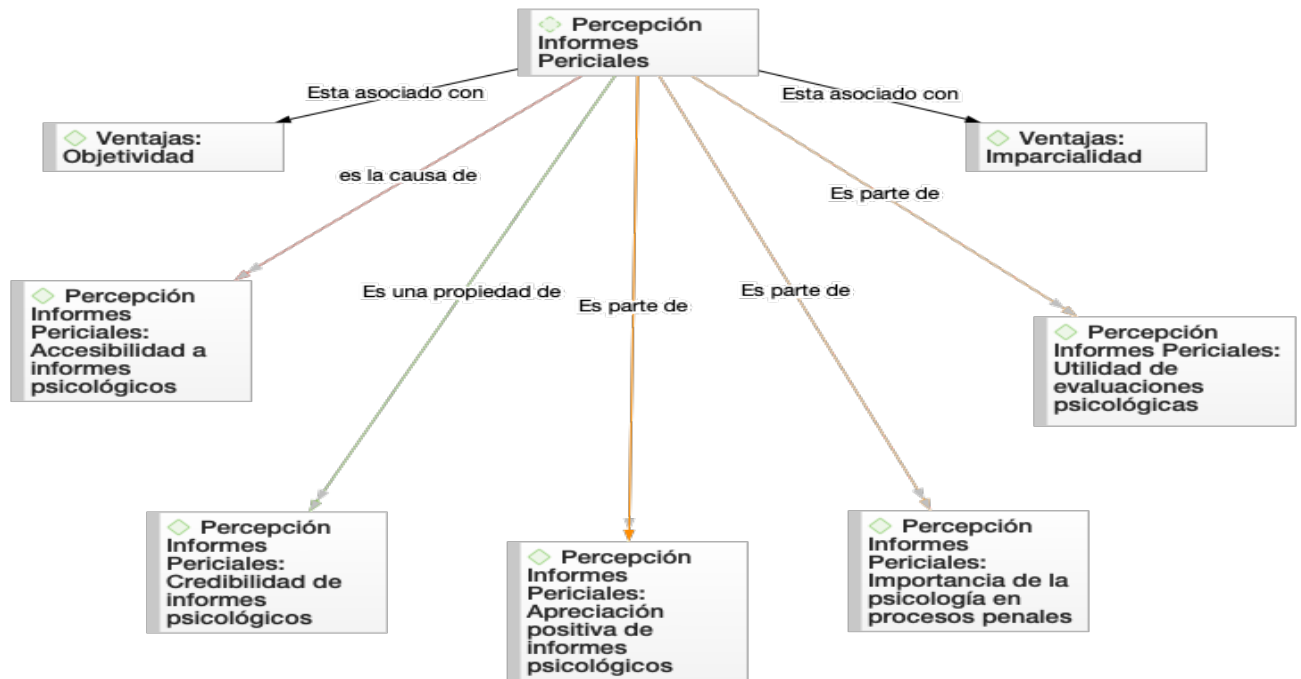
Percepción Informes Periciales

Esta asociado con

Esta asociado con

Ventajas: Objetividad

Ventajas: Imparcialidad

es la causa de

Es parte de

Es una propiedad de

Es parte de

Es parte de

Percepción Informes Periciales: Accesibilidad a informes psicológicos

Percepción Informes Periciales: Utilidad de evaluaciones psicológicas

Percepción Informes Periciales: Credibilidad de informes psicológicos

Percepción Informes Periciales: Apreciación positiva de informes psicológicos

Percepción Informes Periciales: Importancia de la psicología en procesos penales